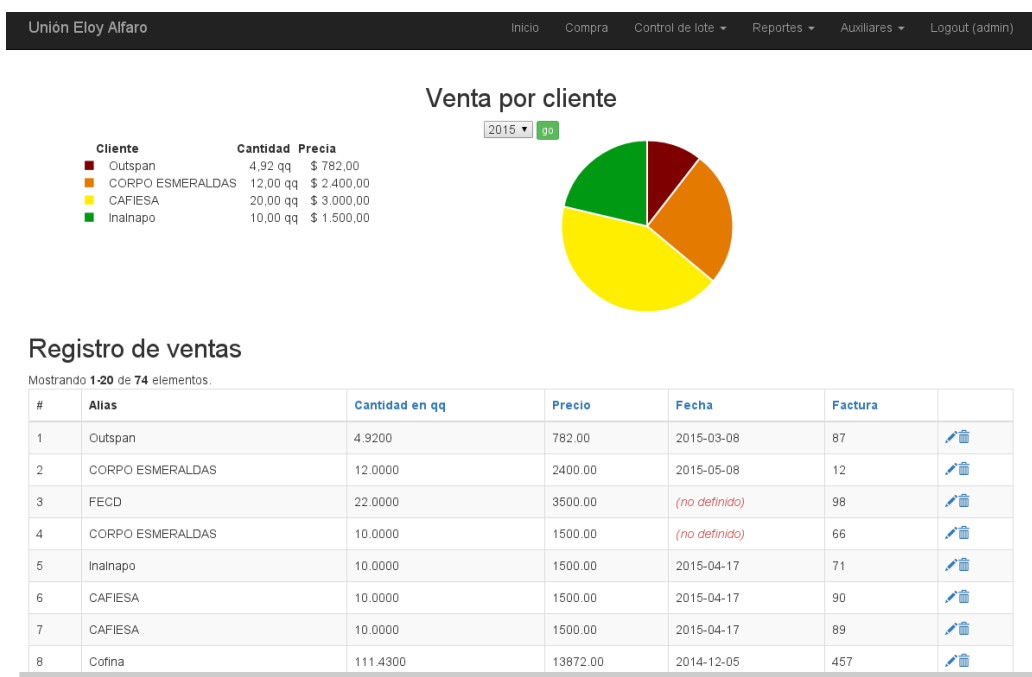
Unión Eloy Alfaro

Inicio Compra Control de lote ▾ Reportes ▾ Auxiliares ▾ Logout (admin)

Venta por cliente

2015 ▾ go

| Cliente | Cantidad | Precia |
|---|---|---|
| Outspan | 4,92 qq | \$ 782,00 |
| CORPO ESMERALDAS | 12,00 qq | \$ 2.400,00 |
| CAFIESA | 20,00 qq | \$ 3.000,00 |
| Inalnapo | 10,00 qq | \$ 1.500,00 |

Registro de ventas

Mostrando 1-20 de 74 elementos.

| # | Alias | Cantidad en qq | Precio | Fecha | Factura | |
|---|---|---|---|---|---|---|
| 1 | Outspan | 4.9200 | 782.00 | 2015-03-08 | 87 | |
| 2 | CORPO ESMERALDAS | 12.0000 | 2400.00 | 2015-05-08 | 12 | |
| 3 | FECD | 22.0000 | 3500.00 | (no definido) | 98 | |
| 4 | CORPO ESMERALDAS | 10.0000 | 1500.00 | (no definido) | 66 | |
| 5 | Inalnapo | 10.0000 | 1500.00 | 2015-04-17 | 71 | |
| 6 | CAFIESA | 10.0000 | 1500.00 | 2015-04-17 | 90 | |
| 7 | CAFIESA | 10.0000 | 1500.00 | 2015-04-17 | 89 | |
| 8 | Cofina | 111.4300 | 13872.00 | 2014-12-05 | 457 | |